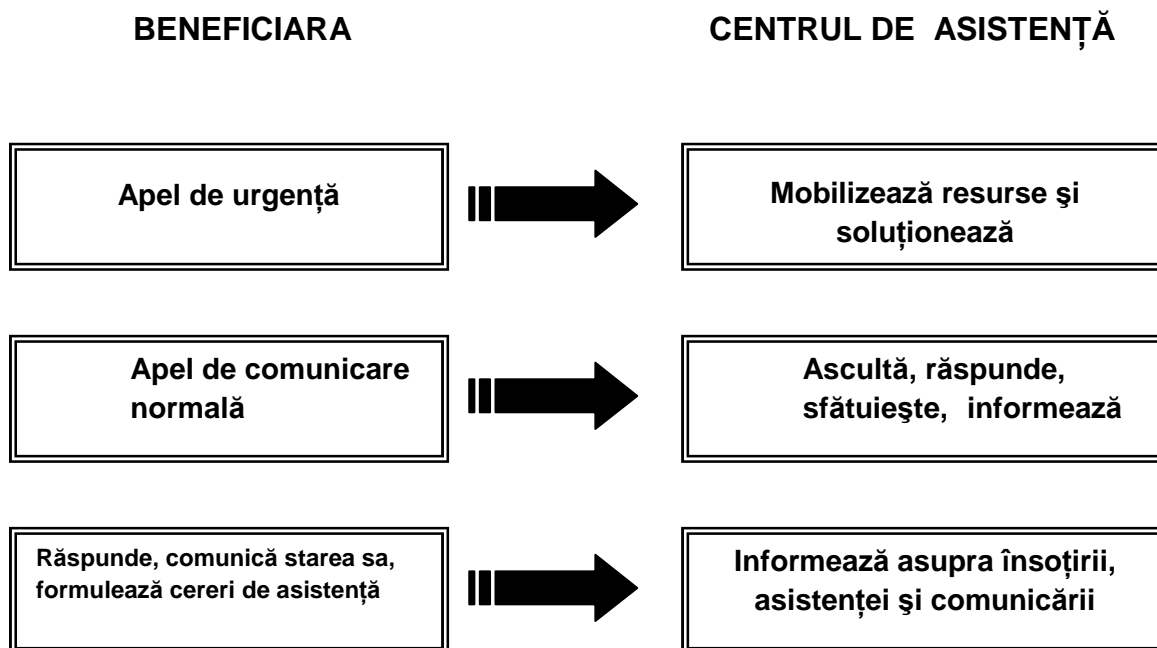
BENEFICIARA

CENTRUL DE ASISTENȚĂ

Apel de urgență

Mobilizează resurse şi soluționează

Apel de comunicare normală

Ascultă, răspunde, sfătuieşte, informează

Răspunde, comunică starea sa, formulează cereri de asistență

Informează asupra însoțirii, asistenței şi comunicării